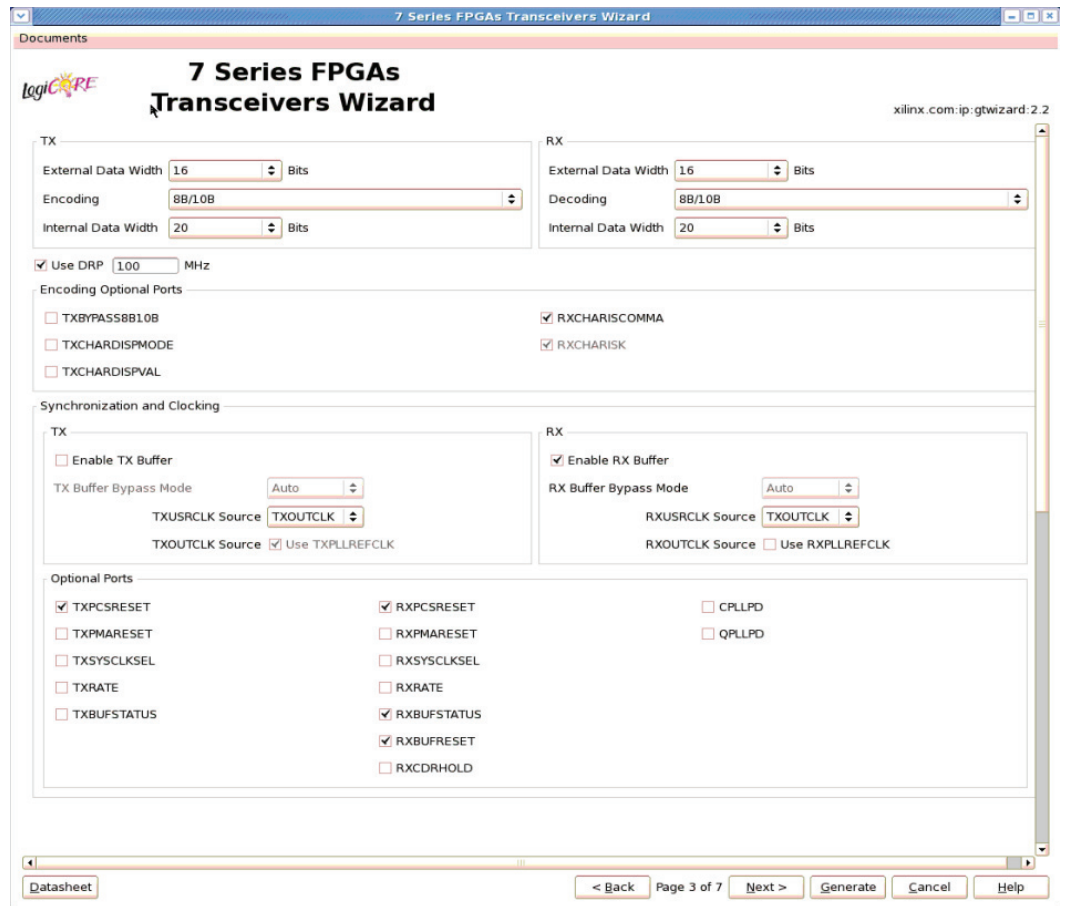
7 Series FPGAs Transceivers Wizard

Documents

logiCORE

7 Series FPGAs Transceivers Wizard

xilinx.com:ip:gtwizard:2.2

TX

External Data Width 16 Bits

Encoding 8B/10B

Internal Data Width 20 Bits

RX

External Data Width 16 Bits

Decoding 8B/10B

Internal Data Width 20 Bits

Use DRP 100 MHz

Encoding Optional Ports

TXBYPASS8B10B

TXCHARDISPMODE

TXCHARDISPVAL

RXCHARISCOMMA

RXCHARISK

Synchronization and Clocking

TX

Enable TX Buffer

TX Buffer Bypass Mode Auto

TXUSRCLK Source TXOUTCLK

TXOUTCLK Source Use TXPLLREFCLK

RX

Enable RX Buffer

RX Buffer Bypass Mode Auto

RXUSRCLK Source TXOUTCLK

RXOUTCLK Source Use RXPLLREFCLK

Optional Ports

TXPCSRESET

TXPMARESET

TXSYSCLKSEL

TXRATE

TXBUFSTATUS

RXPCSRESET

RXPMARESET

RXSYSCLKSEL

RXRATE

RXBUFSTATUS

RXBUFRESET

RXCDRHOLD

CPLLPD

QPLLPD

Datasheet

< Back Page 3 of 7 Next > Generate Cancel Help